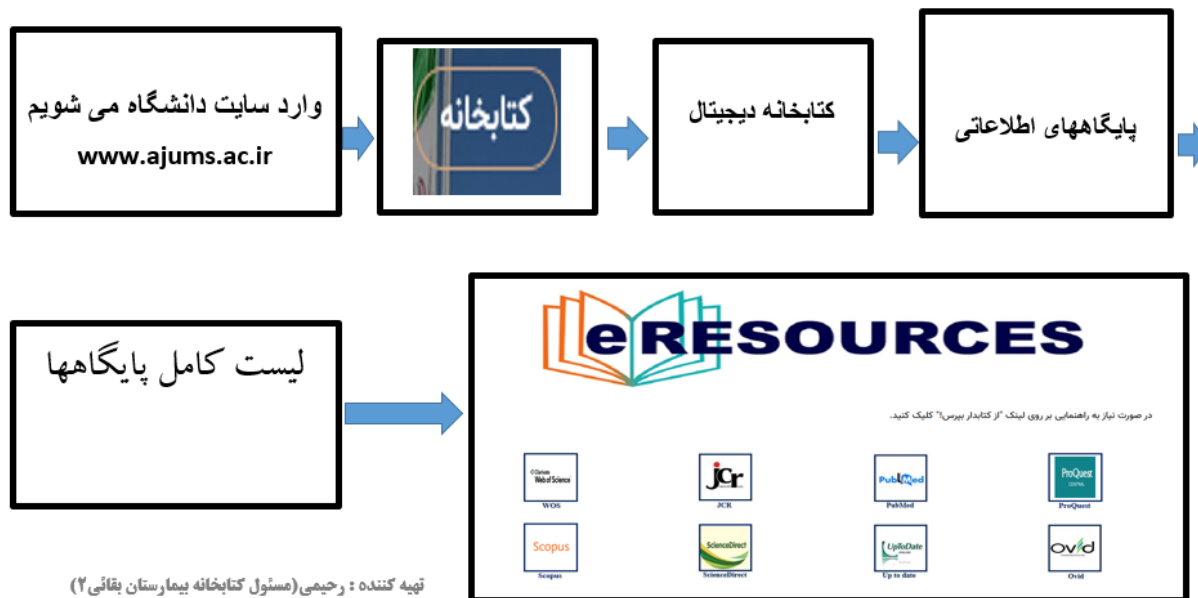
وارد سایت دانشگاه می شویم
www.ajums.ac.ir

کتابخانه

کتابخانه دیجیتال

پایگاههای اطلاعاتی

لیست کامل پایگاهها

eRESOURCES

در صورت نیاز به راهنمایی بر روی لینک "از کتابدار بپرس!" کلیک کنید.

Clarivate Web of Science
WOS

JCR
JCR

PubMed
PubMed

ProQuest CENTRAL
ProQuest

Scopus
Scopus

ScienceDirect
ScienceDirect

UpToDate
Up to date

Ovid
Ovid

تهیه کننده : رحیمی(مسئول کتابخانه بیمارستان بقائی۲)